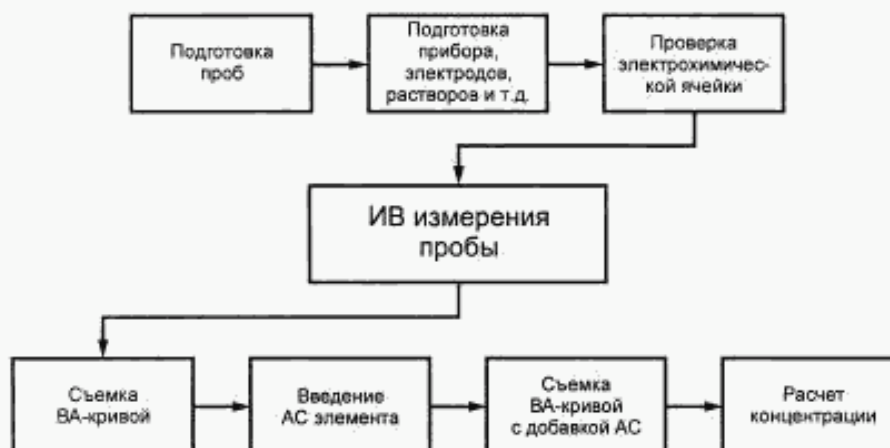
Подготовка проб

Подготовка прибора, электродов, растворов и т.д.

Проверка электрохимической ячейки

ИВ измерения пробы

Съемка ВА-кривой

Введение АС элемента

Съемка ВА-кривой с добавкой АС

Расчет концентрации